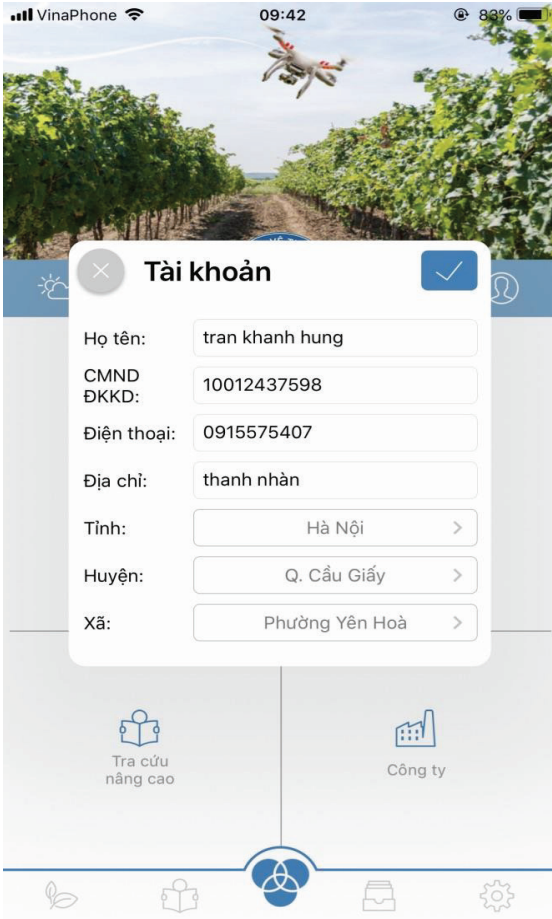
VinaPhone 09:42 83%

Tài khoản

Họ tên: tran khanh hung

CMND ĐKKD: 10012437598

Điện thoại: 0915575407

Địa chỉ: thanh nhàn

Tỉnh: Hà Nội

Huyện: Q. Cầu Giấy

Xã: Phường Yên Hoà

Tra cứu nâng cao

Công ty